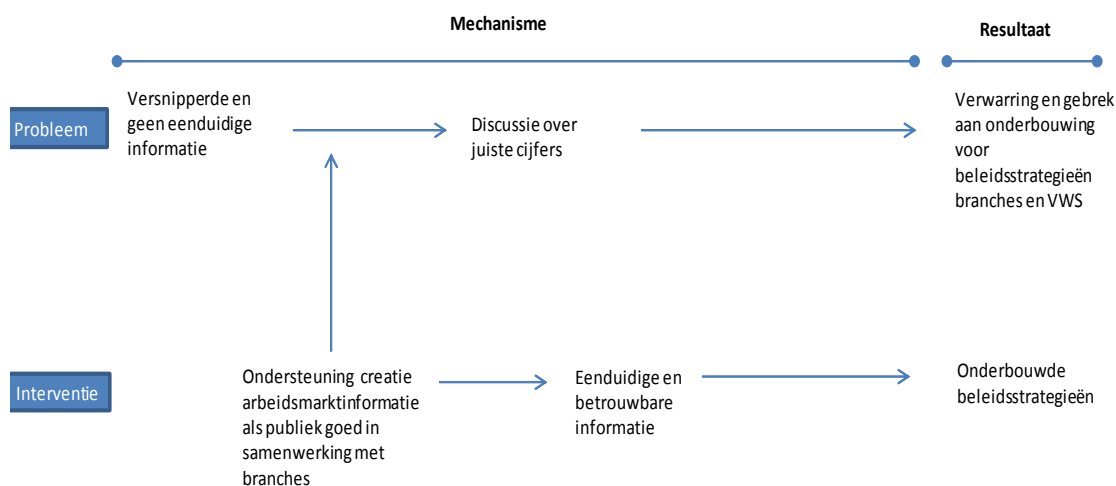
Mechanisme

Resultaat

Probleem

Versnipperde en geen eenduidige informatie

Discussie over juiste cijfers

Verwarring en gebrek aan onderbouwing voor beleidsstrategieën branches en VWS

Interventie

Ondersteuning creatie arbeidsmarktinformatie als publiek goed in samenwerking met branches

Eenduidige en betrouwbare informatie

Onderbouwde beleidsstrategieën